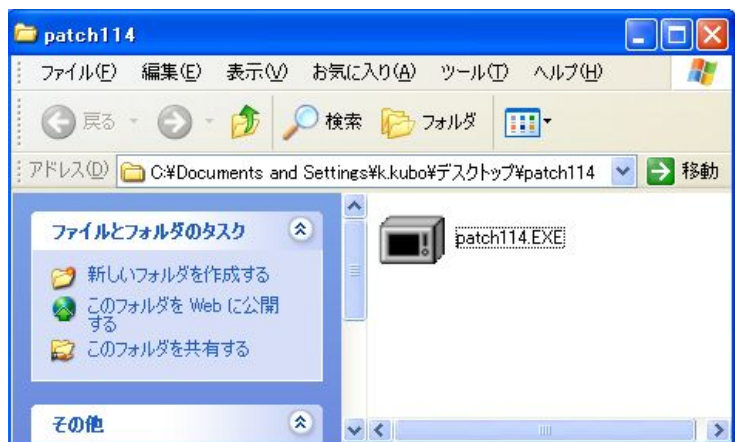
patch114

ファイル(F) 編集(E) 表示(V) お気に入り(A) ツール(T) ヘルプ(H)

戻る 検索 フォルダ

アドレス(D) C:¥Documents and Settings¥k.kubo¥デスクトップ¥patch114 移動

ファイルとフォルダのタスク

新しいフォルダを作成する

このフォルダを Web に公開する

このフォルダを共有する

その他

patch114.EXE